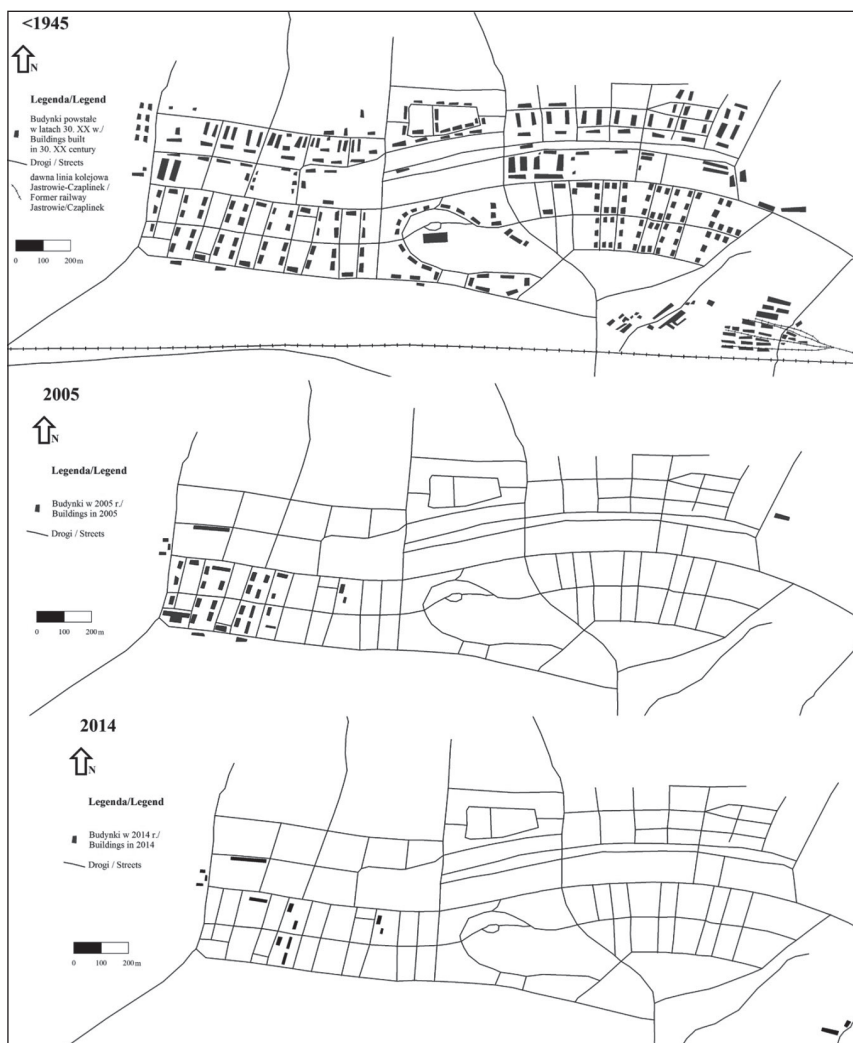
<1945

N

Legenda/Legend

Budynki powstałe w latach 30. XX w./ Buildings built in 30. XX century

Drogi / Streets

dawna linia kolejowa Jastrowie-Czaplinek / Former railway Jastrowie/Czaplinek

0 100 200 m

2005

N

Legenda/Legend

Budynki w 2005 r./ Buildings in 2005

Drogi / Streets

0 100 200 m

2014

N

Legenda/Legend

Budynki w 2014 r./ Buildings in 2014

Drogi / Streets

0 100 200 m